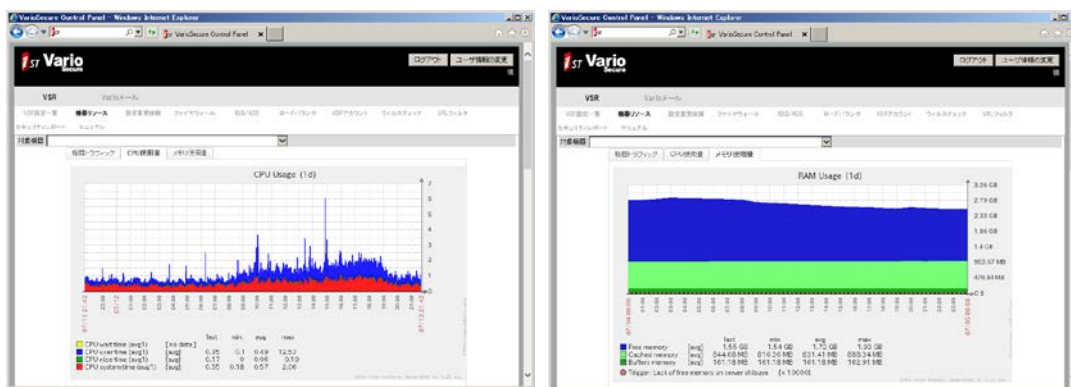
VarioSecure Control Panel - Windows Internet Explorer
VarioSecure Control Panel
1ST Vario Secure
ログアウト
ユーザ情報の変更
VSR
Varioメール
機器リソース
対象機器
CPU使用量
メモリ使用量
CPU Usage (1d)

| | | last | min | avg | max |
|---|---|---|---|---|---|
| CPU wait time (avg1) | [no data] | | | | |
| CPU user time (avg1) | [avg] | 0.35 | 0.1 | 0.49 | 12.57 |
| CPU nice time (avg1) | [avg] | 0.17 | 0 | 0.06 | 0.19 |
| CPU system time (avg1) | [avg] | 0.55 | 0.18 | 0.57 | 2.06 |

VarioSecure Control Panel - Windows Internet Explorer
VarioSecure Control Panel
1ST Vario Secure
ログアウト
ユーザ情報の変更
VSR
Varioメール
機器リソース
対象機器
CPU使用量
メモリ使用量
RAM Usage (1d)
3.26 GB
2.79 GB
2.33 GB
1.86 GB
1.4 GB
952.57 MB
476.84 MB
0 B

| | | last | min | avg | max |
|---|---|---|---|---|---|
| Free memory | [avg] | 1.55 GB | 1.54 GB | 1.72 GB | 1.93 GB |
| Cached memory | [avg] | 844.68 MB | 816.36 MB | 831.41 MB | 888.34 MB |
| Buffers memory | [avg] | 161.18 MB | 161.18 MB | 161.18 MB | 162.91 MB |

Trigger: Lack of free memory on server (< 10000)